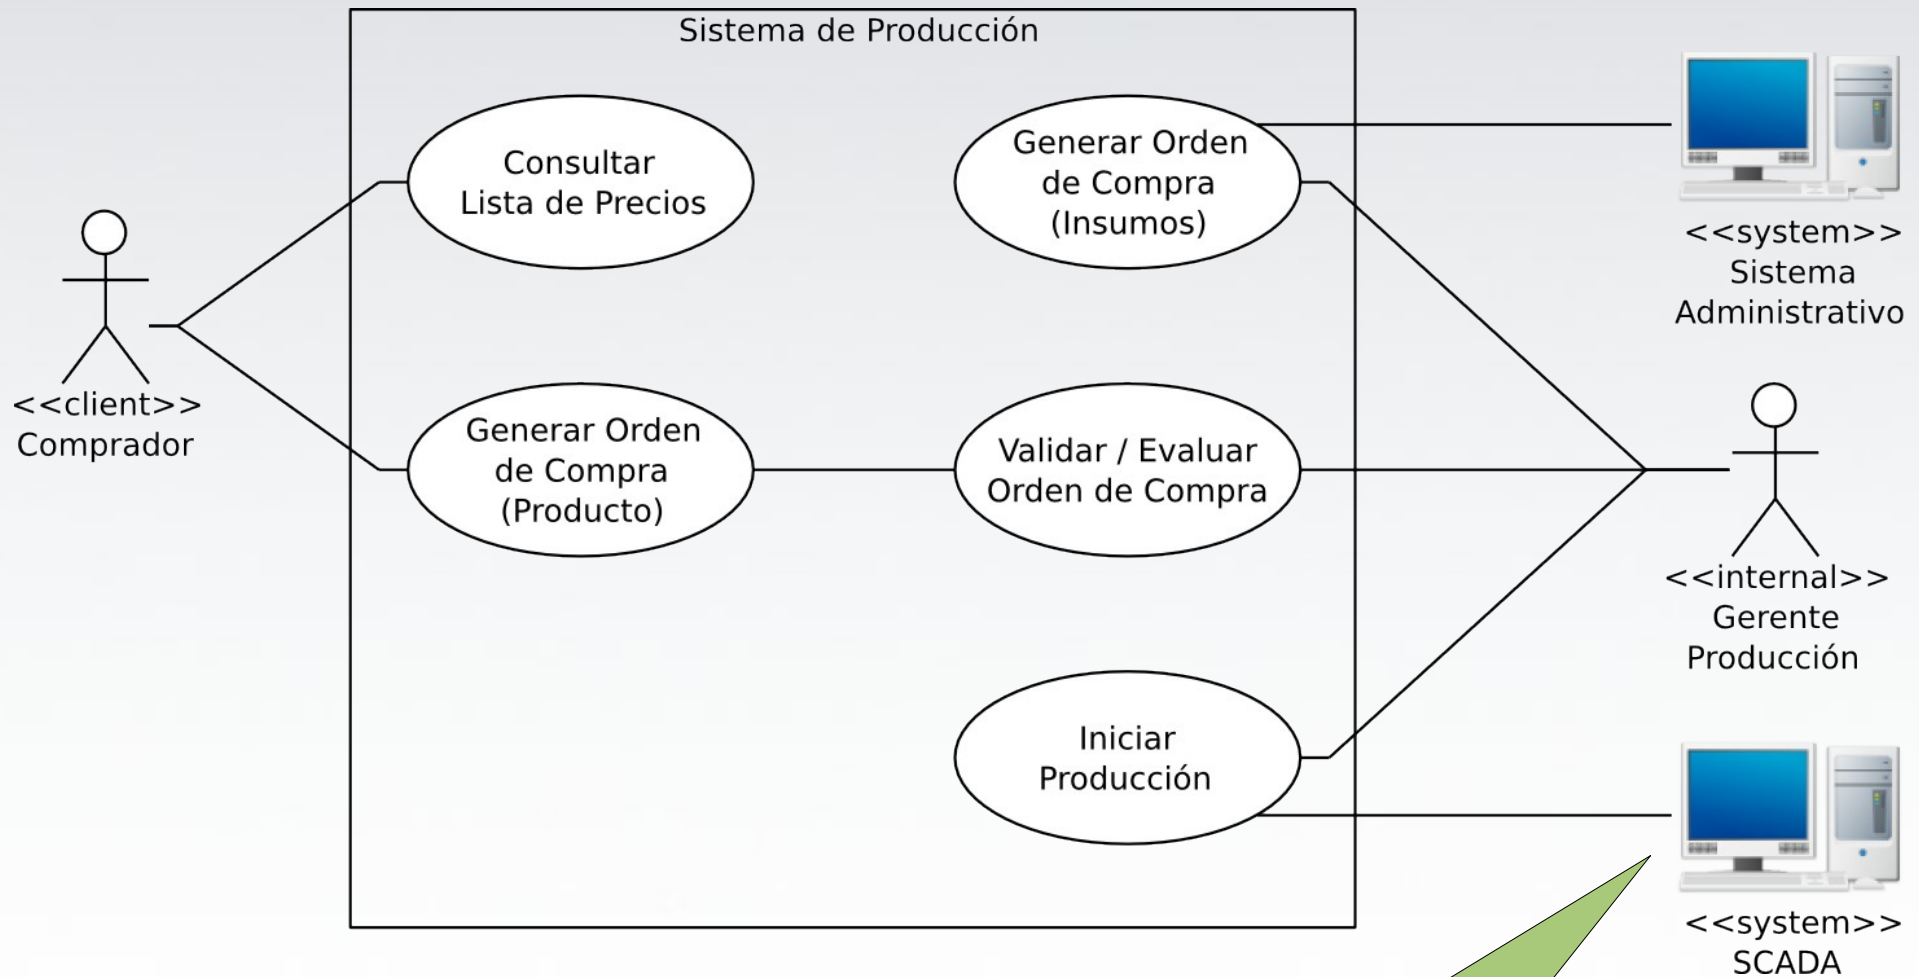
Sistema de Producción

Consultar Lista de Precios

Generar Orden de Compra (Insumos)

<<system>> Sistema Administrativo

<<client>> Comprador

Generar Orden de Compra (Producto)

Validar / Evaluar Orden de Compra

<<internal>> Gerente Producción

Iniciar Producción

<<system>> SCADA